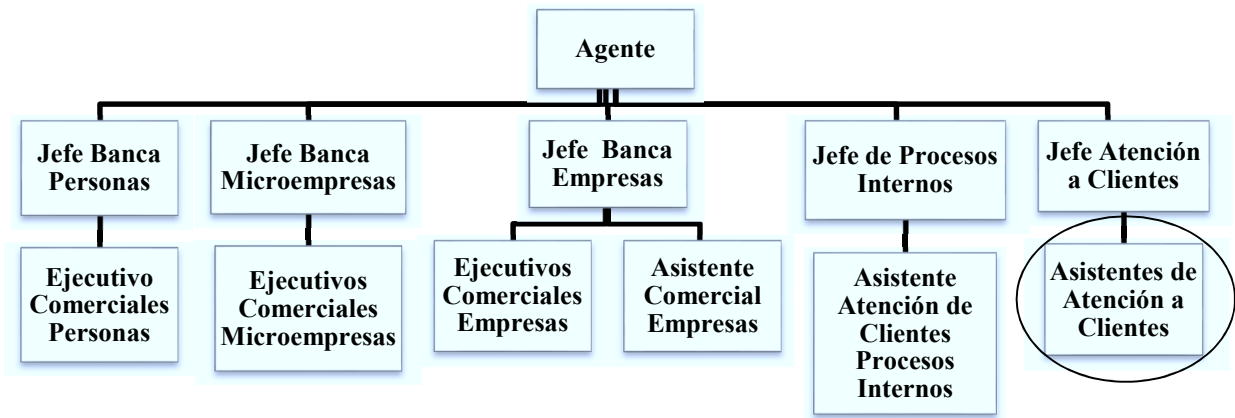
Agente

Jefe Banca Personas

Jefe Banca Microempresas

Jefe  Banca Empresas

Jefe de Procesos Internos

Jefe Atención a Clientes

Ejecutivo Comerciales Personas

Ejecutivos Comerciales Microempresas

Ejecutivos Comerciales Empresas

Asistente Comercial Empresas

Asistente Atención de Clientes Procesos Internos

Asistentes de Atención a Clientes